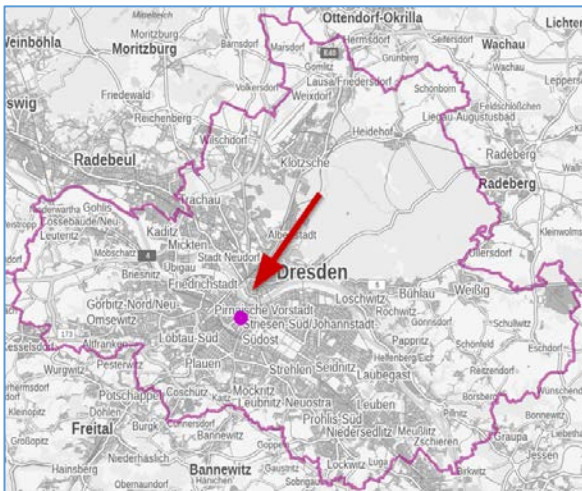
Ottendorf-Okrilla
Lichter
Weinböhla
Moritzburg
Medingen
Hermsdorf
Wachau
Bärnsdorf
Marsdorf
Seifersdorf
Grünberg
Lausa Friedersdorf
Volkersdorf
Weixdorf
Schönborn
Friedewald
Feldschlößchen
Reichenberg
Liegau-Augustusbad
Heidehof
Wilschdorf
Radebeul
Klotzsche
Radeberg
Radeberg
Trachau
Gohlis
Cossebaude/Neu
Kaditz
Albertstadt
Leutewitz
Kleinwolms
Mickten
Mobschatz
Übigau
Stadt Neudorf
Ullersdorf
Briesnitz
Dresden
Friedrichstadt
Bühlau
Weißig
Gorbitz-Nord/Neu
Loschwitz
Omsewitz
Pirnaische Vorstadt
Rochwitz
Striesen-Süd/Johannstadt
Gönnsdorf
Schullwitz
Altfranken
Lobtau-Süd
Südost
Pappritz
Schönfeld
Eschdorf
Wurgwitz
Pesterwitz
Plauen
Strehlen
Seidnitz
Laubegast
Reitzendorf
Potschappel
Coschütz
Mockritz
Leuben
Kleinopitz
Dohlen
Leubnitz-Neuostra
Prohlis-Süd
Borsberg
Freital
Burgk
Bannewitz
Niedersedlitz
Meußlitz
Zschieren
Pillnitz
Bonnewitz
Großopitz
Graupa
Niederhäslich
Hainsberg
Bannewitz
Lockwitz
Luga
Birkwitz
Obernaundorf
Gaustritz
Sobrigau
Wünschendorf